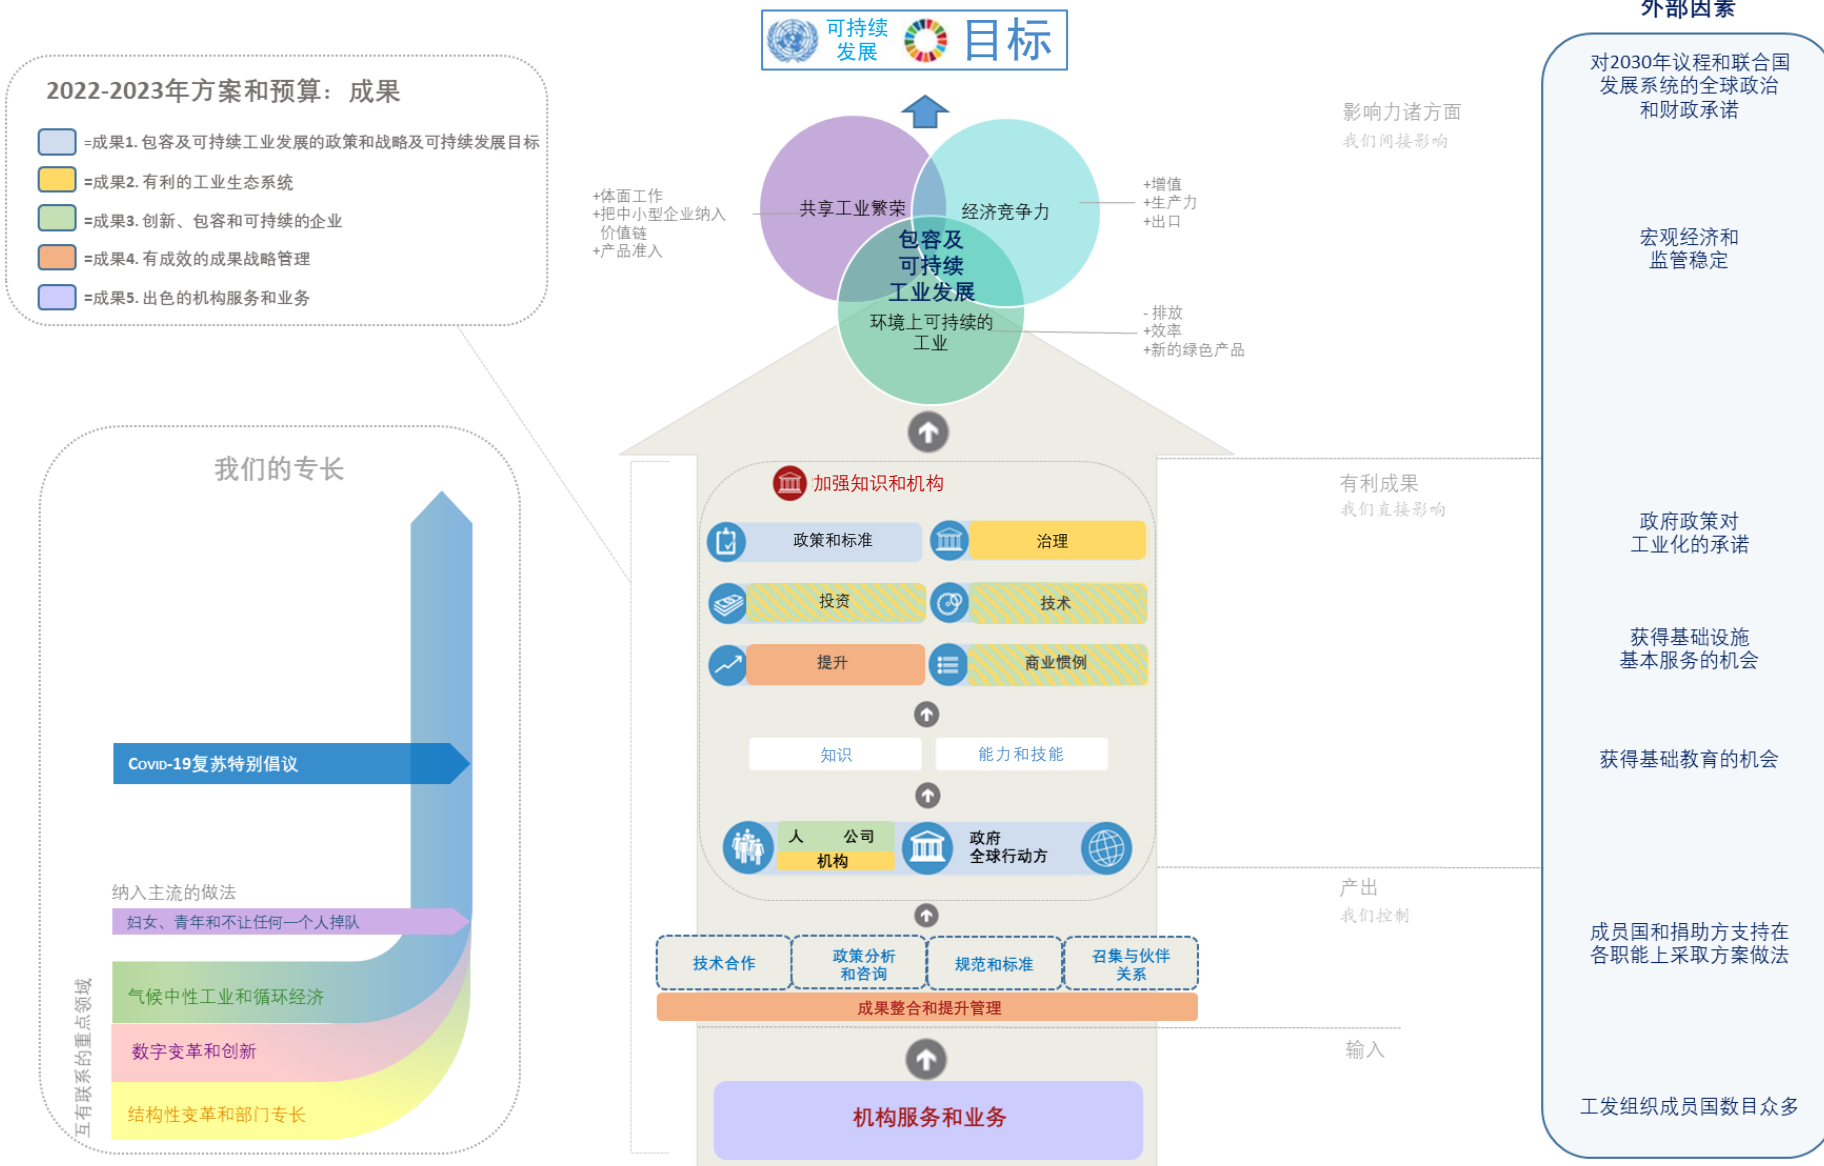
可持续发展 目标

外部因素

2022-2023年方案和预算：成果

=成果1. 包容及可持续工业发展的政策和战略及可持续发展目标
=成果2. 有利的工业生态系统
=成果3. 创新、包容和可持续的企业
=成果4. 有成效的成果战略管理
=成果5. 出色的机构服务和业务

+体面工作
+把中小型企业纳入价值链
+产品准入

共享工业繁荣
经济竞争力
包容及可持续工业发展
环境上可持续的工业

+增值
+生产力
+出口

- 排放
+效率
+新的绿色产品

影响力诸方面
我们间接影响

对2030年议程和联合国发展系统的全球政治和财政承诺

宏观经济和监管稳定

我们的专长

加强知识和机构
政策和标准
治理
投资
技术
提升
商业惯例
知识
能力和技能
人 公司
机构
政府
全球行动方

有利成果
我们直接影响

政府政策对工业化的承诺

获得基础设施基本服务的机会

获得基础教育的机会

Covid-19复苏特别倡议

纳入主流的做法
妇女、青年和不让任何一个人掉队

气候中性工业和循环经济
数字变革和创新
结构性变革和部门专长
互有联系的重点领域

产出
我们控制

技术合作
政策分析和咨询
规范和标准
召集与伙伴关系
成果整合和提升管理

成员国和捐助方支持在各职能上采取方案做法

输入

机构服务和业务

工发组织成员国数目众多